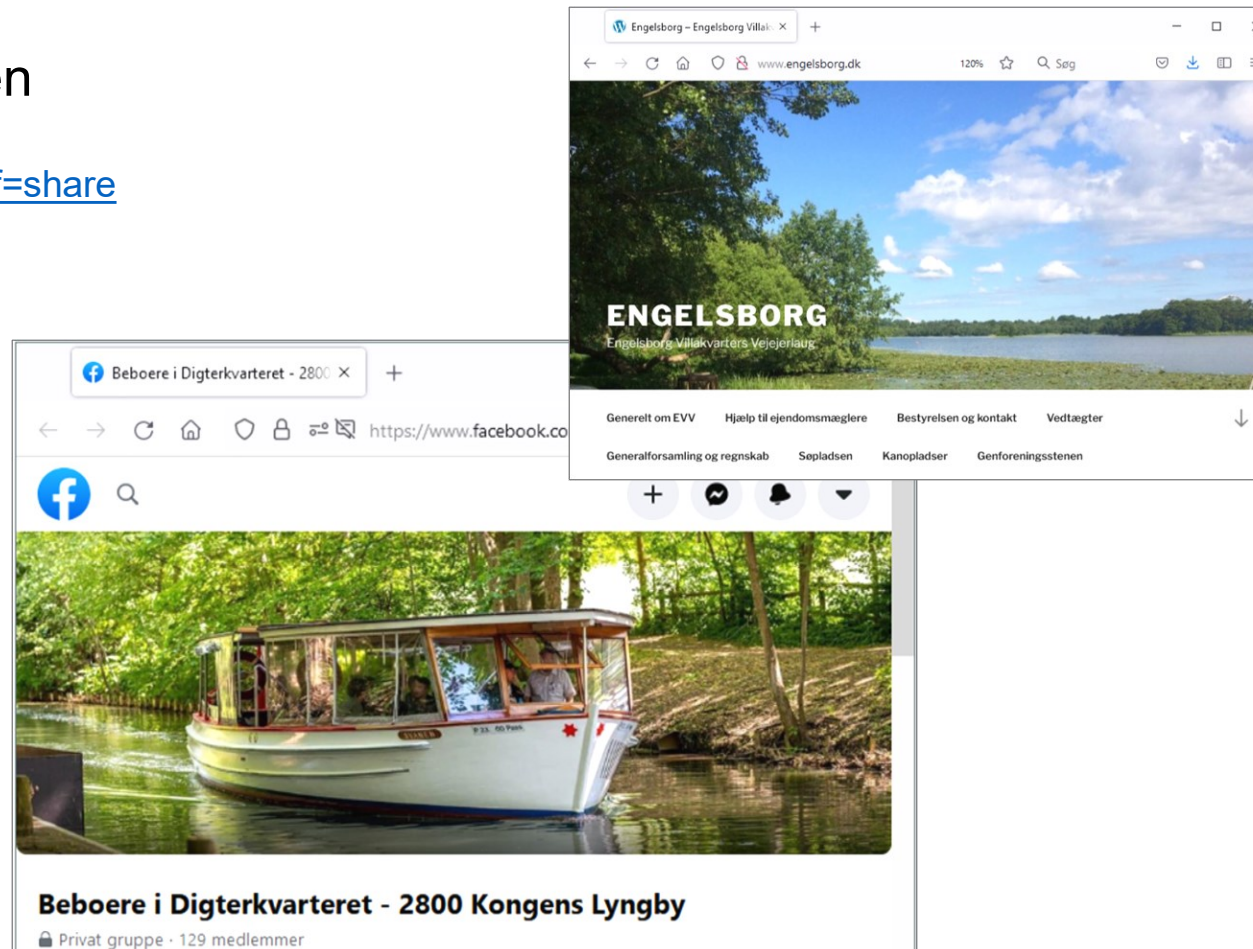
en

f=share

Engelsborg – Engelsborg Villa ×
+
www.engelsborg.dk
120%
Søg

ENGELSBORG
Engelsborg Villakvarters Vejelaug

Generelt om EVV
Hjælp til ejendomsmæglere
Bestyrelsen og kontakt
Vedtægter
Generalforsamling og regnskab
Søpladsen
Kanopladser
Genforeningsstenen

Beboere i Digterkvarteret - 2800 ×
+
https://www.facebook.co

Beboere i Digterkvarteret - 2800 Kongens Lyngby
Privat gruppe · 129 medlemmer